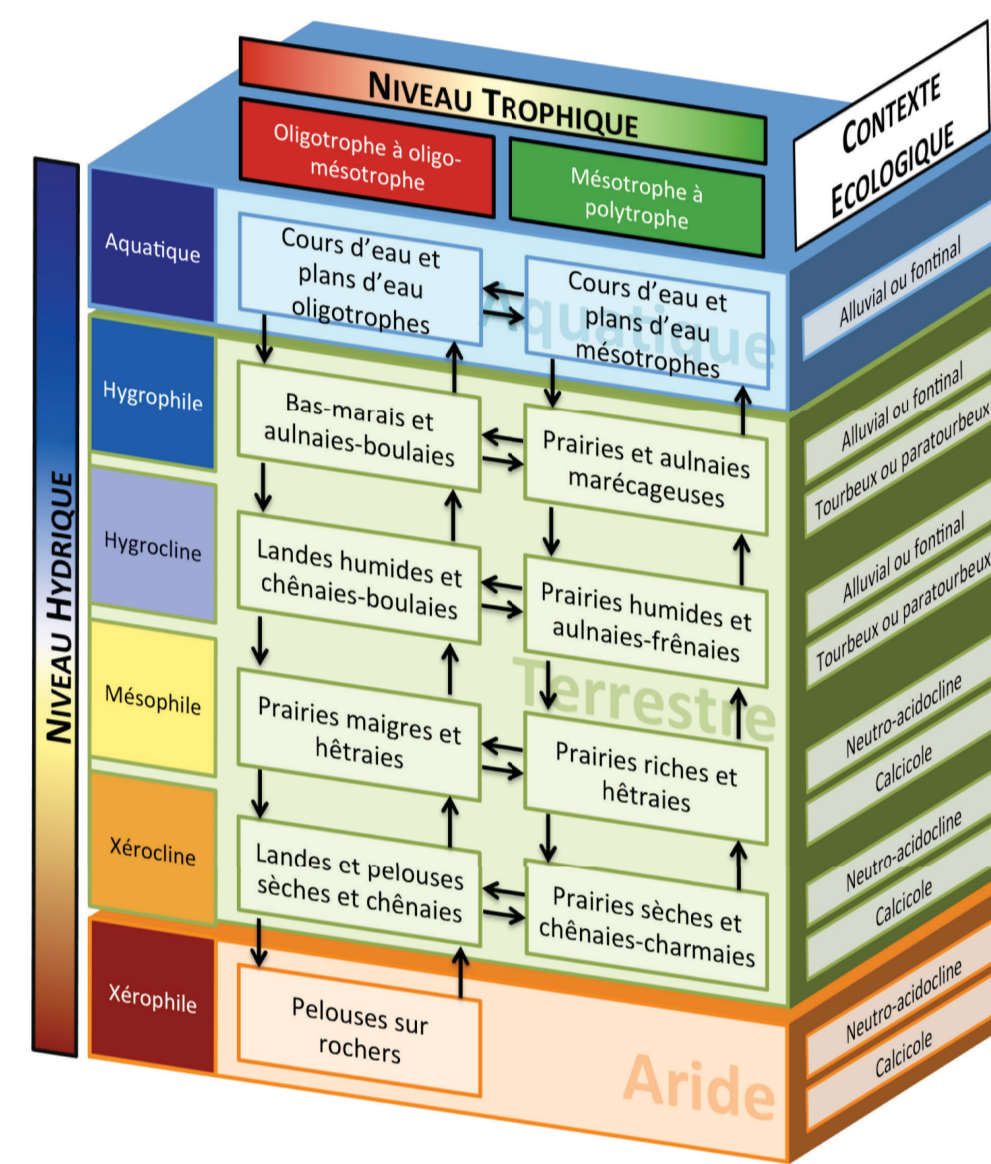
NIVEAU TROPHIQUE

Oligotrophe à oligo-mésotrophe

Mésotrophe à polytrophe

CONTEXTE ECOLOGIQUE

NIVEAU HYDRIQUE

Aquatique

Cours d'eau et plans d'eau oligotrophes

Cours d'eau et plans d'eau mésotrophes

Aquatique

Alluvial ou fontinal

Hygrophile

Bas-marais et aulnaies-boulaies

Prairies et aulnaies marécageuses

Alluvial ou fontinal

Tourbeux ou paratourbeux

Hygrocline

Landes humides et chênaies-boulaies

Prairies humides et aulnaies-frênaies

Alluvial ou fontinal

Tourbeux ou paratourbeux

Mésophile

Prairies maigres et hêtraies

Prairies riches et hêtraies

Terrestre

Neutro-acidocline

Calcicole

Xérocline

Landes et pelouses sèches et chênaies

Prairies sèches et chênaies-charmaies

Neutro-acidocline

Calcicole

Xérophile

Pelouses sur rochers

Aride

Neutro-acidocline

Calcicole